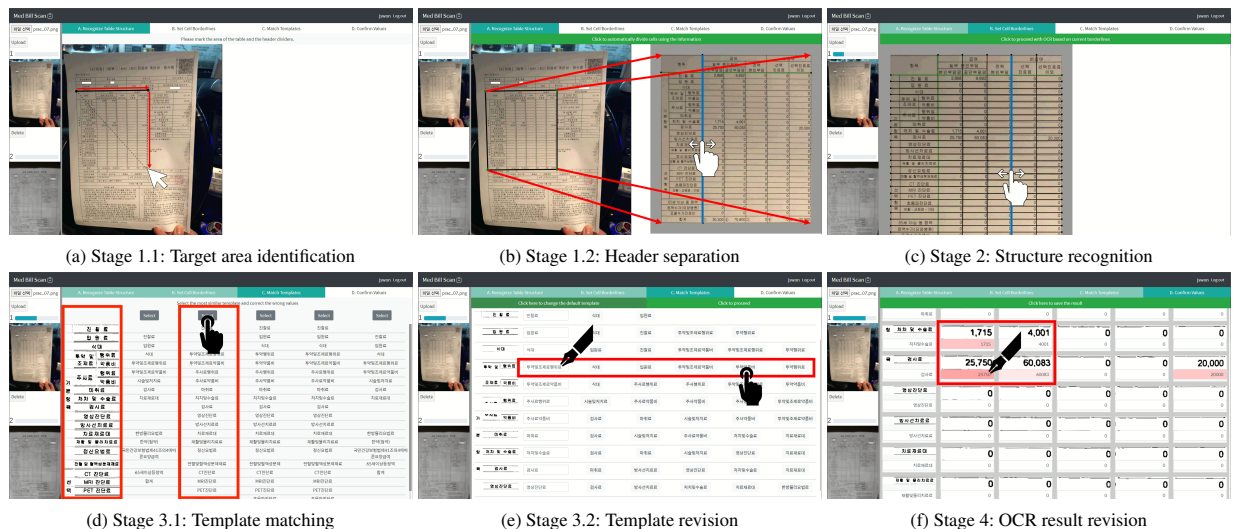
Med Bill Scan
Jiwon Logout
A. Recognize Table Structure
B. Set Cell Borderlines
C. Match Templates
D. Confirm Values
Please track the area of the table and the header children.
파일 선택 pssc_07.png
Upload
1
Delete
2

Med Bill Scan
Jiwon Logout
A. Recognize Table Structure
B. Set Cell Borderlines
C. Match Templates
D. Confirm Values
Click to automatically divide cells using the information
파일 선택 pssc_07.png
Upload
1
Delete
2

Med Bill Scan
Jiwon Logout
A. Recognize Table Structure
B. Set Cell Borderlines
C. Match Templates
D. Confirm Values
Click to proceed with OCR based on current borderlines
파일 선택 pssc_07.png
Upload
1
Delete
2

(a) Stage 1.1: Target area identification
(b) Stage 1.2: Header separation
(c) Stage 2: Structure recognition

Med Bill Scan
Jiwon Logout
A. Recognize Table Structure
B. Set Cell Borderlines
C. Match Templates
D. Confirm Values
Select the most similar template and correct the wrong values
파일 선택 pssc_07.png
Upload
1
Delete
2
Select
Select
Select
Select
Select
진찰료
입원료
식대
투약및조제료
주사료
마취료
처치및수술료
검사료
영상진단료
방사선치료료
치료재료대
재활및물리치료료
정신요법료
전혈및혈액성분제제료
CT 진단료
MRI 진단료
PET 진단료

Med Bill Scan
Jiwon Logout
A. Recognize Table Structure
B. Set Cell Borderlines
C. Match Templates
D. Confirm Values
Click here to change the default template
Click to proceed
파일 선택 pssc_07.png
Upload
1
Delete
2

Med Bill Scan
Jiwon Logout
A. Recognize Table Structure
B. Set Cell Borderlines
C. Match Templates
D. Confirm Values
Click to save the result
파일 선택 pssc_07.png
Upload
1
Delete
2
1,715
4,001
25,750
60,083
20,000
0
0
0
0
0

(d) Stage 3.1: Template matching
(e) Stage 3.2: Template revision
(f) Stage 4: OCR result revision